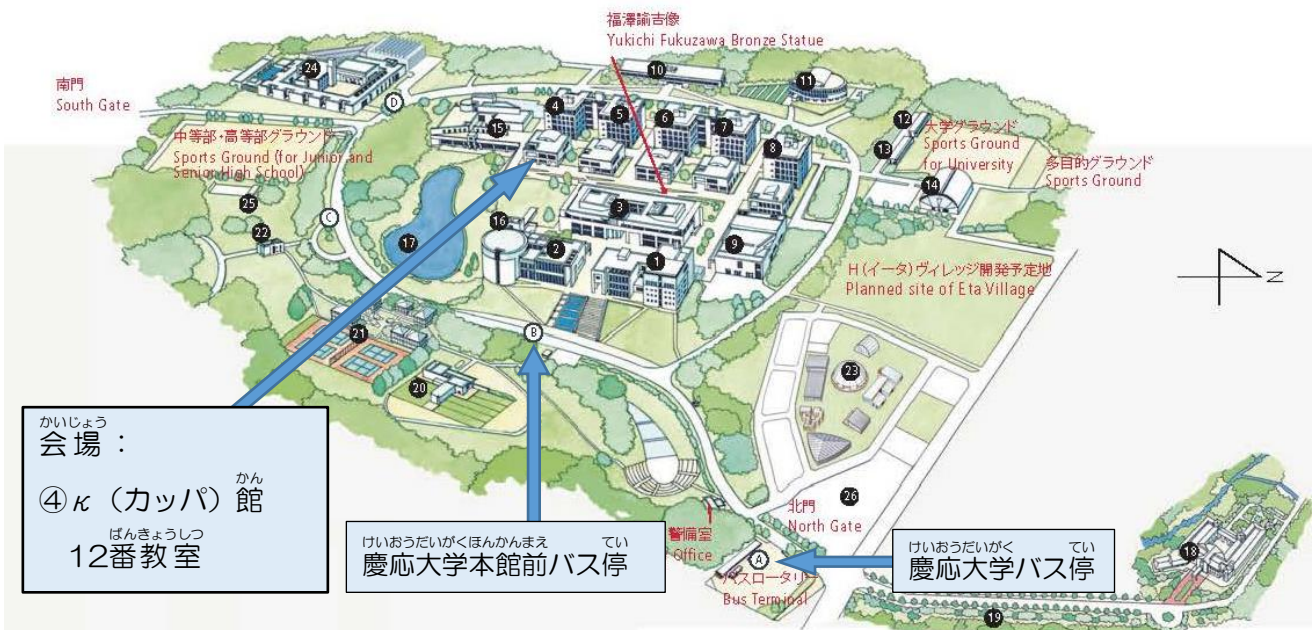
福澤諭吉像
Yukichi Fukuzawa Bronze Statue

南門
South Gate

中等部・高等部グラウンド
Sports Ground (for Junior and Senior High School)

大学グラウンド
Sports Ground for University

多目的グラウンド
Sports Ground

H(イータ)ヴィレッジ開発予定地
Planned site of Eta Village

Z

24 10 11 4 5 6 7 12 15 8 13 14 3 16 25 22 17 2 9 1 21 23 20 26 18 19

D C B A

かいじょう
会場：
かん
④κ（カッパ）館
ばんきょうしつ
12番教室

けいおうだいがくほんかんまえ　てい
慶応大学本館前バス停

警備室
Office

北門
North Gate

バスロータリー
Bus Terminal

けいおうだいがく　てい
慶応大学バス停